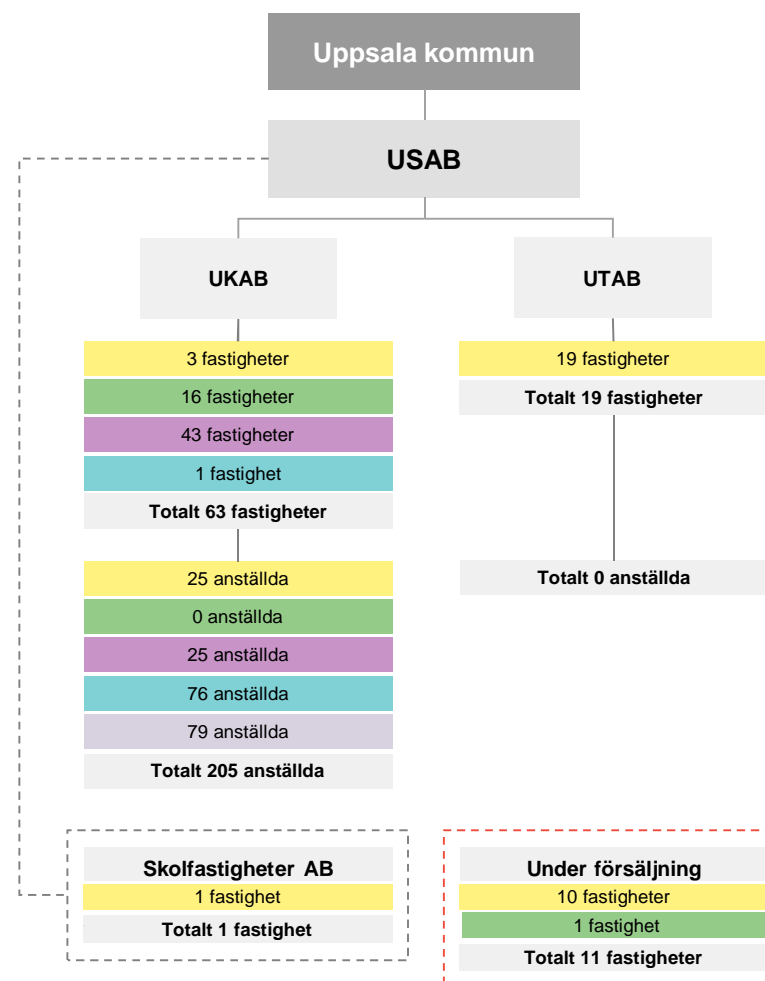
Uppsala kommun

USAB

UKAB

3 fastigheter
16 fastigheter
43 fastigheter
1 fastighet
Totalt 63 fastigheter

25 anställda
0 anställda
25 anställda
76 anställda
79 anställda
Totalt 205 anställda

UTAB

19 fastigheter
Totalt 19 fastigheter

Totalt 0 anställda

Skolfastigheter AB
1 fastighet
Totalt 1 fastighet

Under försäljning
10 fastigheter
1 fastighet
Totalt 11 fastigheter